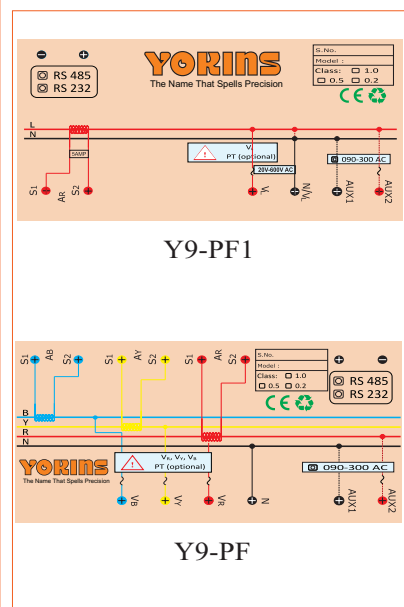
RS 485
RS 232

YORINS
The Name That Spells Precision

S.No.
Model :
Class: 1.0
0.5 0.2

CE

L
N

5AMP

S1 AR S2

$V_R$
PT (optional)

20V-600V AC

VR N/VL

090-300 AC

AUX1 AUX2

Y9-PF1

S1 AB S2 S1 AY S2 S1 AR S2

S.No.
Model :
Class: 1.0
0.5 0.2

RS 485
RS 232

CE

B
Y
R
N

YORINS
The Name That Spells Precision

$V_R, V_Y, V_B$
PT (optional)

090-300 AC

VB VY VR N AUX1 AUX2

Y9-PF